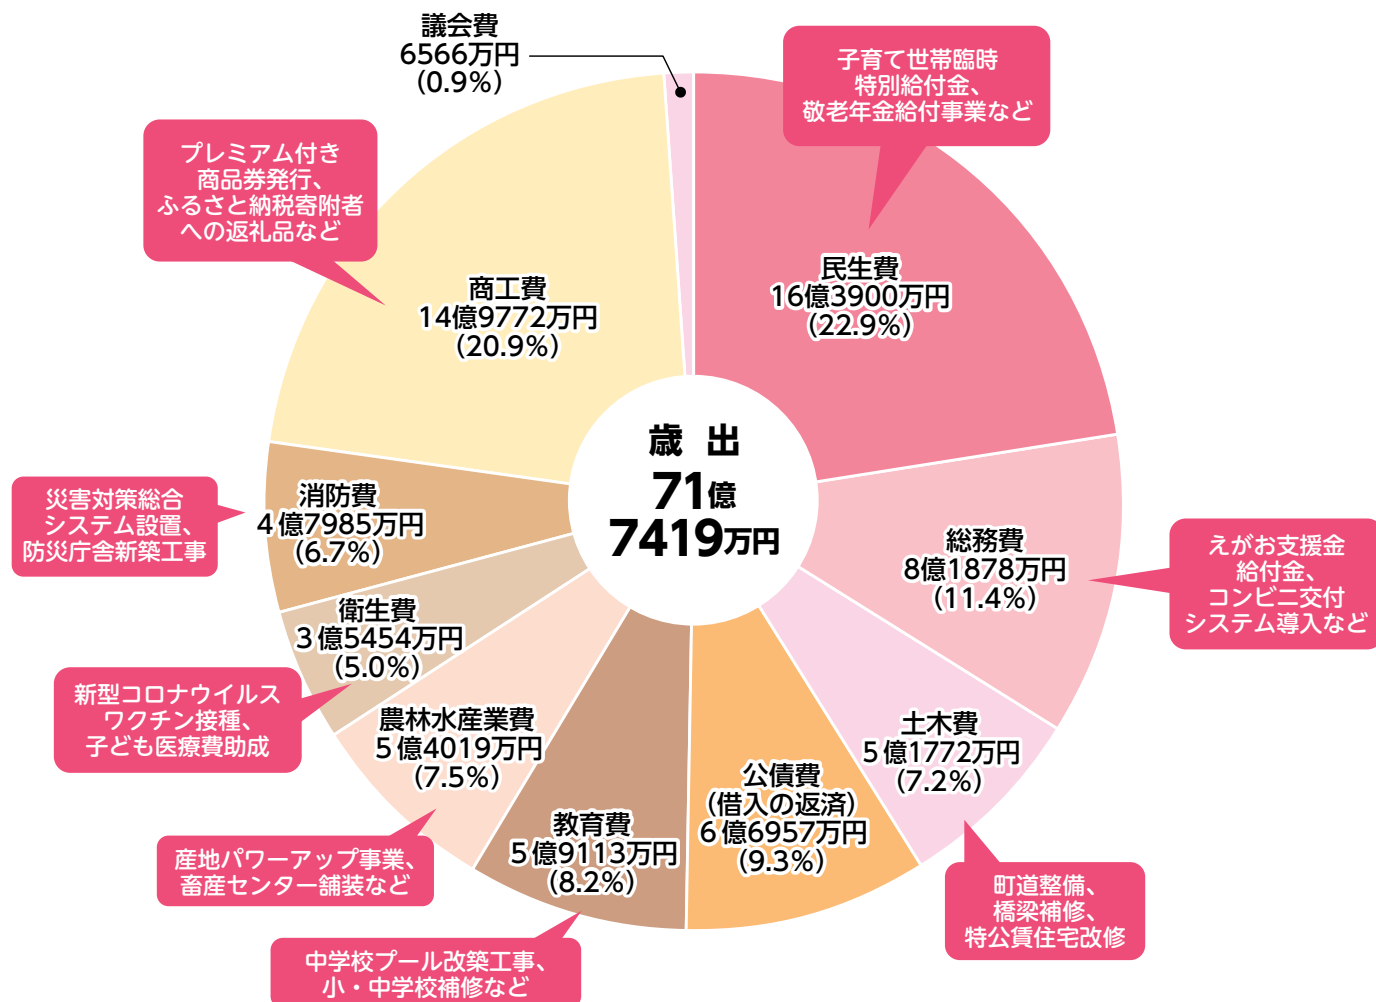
議会費
6566万円
(0.9%)

子育て世帯臨時特別給付金、敬老年金給付事業など

プレミアム付き商品券発行、ふるさと納税寄附者への返礼品など

商工費
14億9772万円
(20.9%)

民生費
16億3900万円
(22.9%)

歳出
71億
7419万円

災害対策総合システム設置、防災庁舎新築工事

消防費
4億7985万円
(6.7%)

総務費
8億1878万円
(11.4%)

えがお支援金給付金、コンビニ交付システム導入など

衛生費
3億5454万円
(5.0%)

新型コロナウイルスワクチン接種、子ども医療費助成

農林水産業費
5億4019万円
(7.5%)

土木費
5億1772万円
(7.2%)

公債費
(借入の返済)
6億6957万円
(9.3%)

教育費
5億9113万円
(8.2%)

産地パワーアップ事業、畜産センター舗装など

町道整備、橋梁補修、特公賃住宅改修

中学校プール改築工事、小・中学校補修など